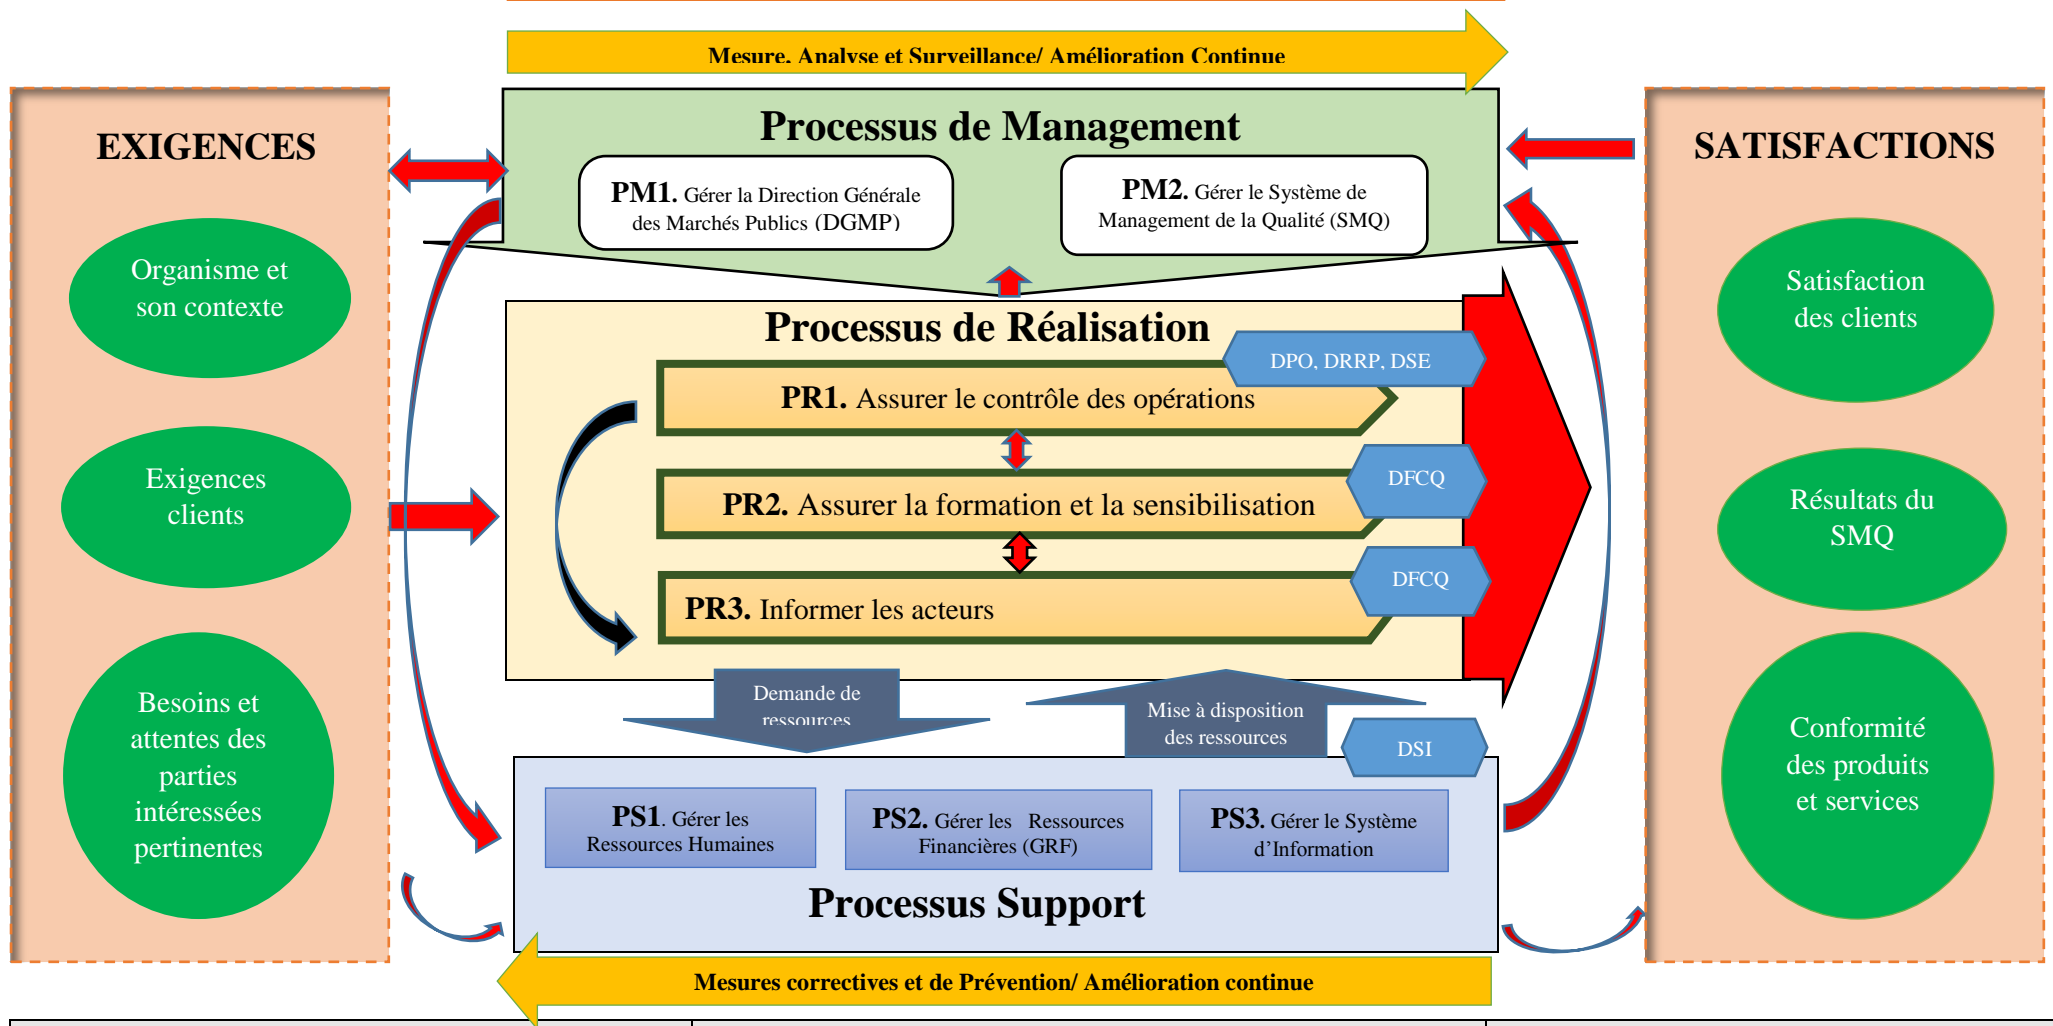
Mesure, Analyse et Surveillance/ Amélioration Continue

EXIGENCES

Organisme et son contexte

Exigences clients

Besoins et attentes des parties intéressées pertinentes

Processus de Management

PM1. Gérer la Direction Générale des Marchés Publics (DGMP)

PM2. Gérer le Système de Management de la Qualité (SMQ)

Processus de Réalisation

DPO, DRRP, DSE

PR1. Assurer le contrôle des opérations

DFCQ

PR2. Assurer la formation et la sensibilisation

DFCQ

PR3. Informer les acteurs

Demande de ressources

Mise à disposition des ressources

DSI

PS1. Gérer les Ressources Humaines

PS2. Gérer les Ressources Financières (GRF)

PS3. Gérer le Système d'Information

Processus Support

Mesures correctives et de Prévention/ Amélioration continue

SATISFACTIONS

Satisfaction des clients

Résultats du SMQ

Conformité des produits et services